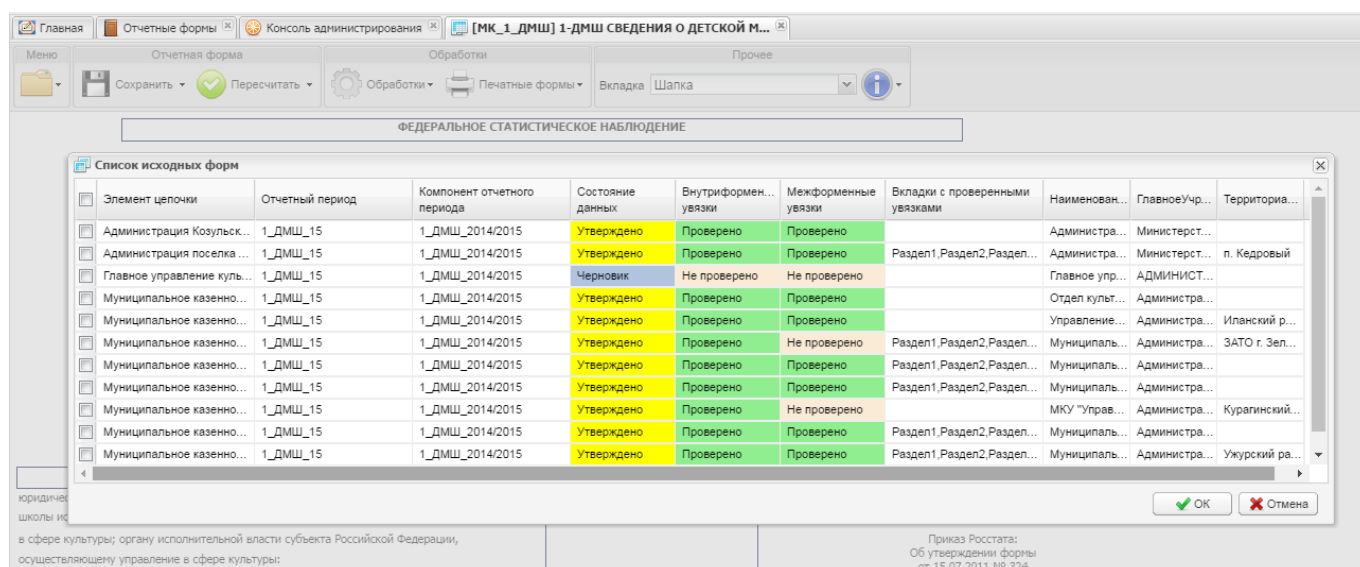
Главная | Отчетные формы | Консоль администрирования | [МК_1_ДМШ] 1-ДМШ СВЕДЕНИЯ О ДЕТСКОЙ М...

Меню | Отчетная форма | Обработки | Прочее

Сохранить | Пересчитать | Обработки | Печатные формы | Вкладка Шапка

ФЕДЕРАЛЬНОЕ СТАТИСТИЧЕСКОЕ НАБЛЮДЕНИЕ

Список исходных форм

| Элемент цепочки | Отчетный период | Компонент отчетного периода | Состояние данных | Внутриформен... увязки | Межформенные увязки | Вкладки с проверенными увязками | Наименован... | ГлавноеУчр... | Территориа... |
|---|---|---|---|---|---|---|---|---|---|
| Администрация Козульск... | 1_ДМШ_15 | 1_ДМШ_2014/2015 | Утверждено | Проверено | Проверено | | Администра... | Министерст... | |
| Администрация поселка ... | 1_ДМШ_15 | 1_ДМШ_2014/2015 | Утверждено | Проверено | Проверено | Раздел1,Раздел2,Раздел... | Администра... | Министерст... | п. Кедровый |
| Главное управление куль... | 1_ДМШ_15 | 1_ДМШ_2014/2015 | Черновик | Не проверено | Не проверено | | Главное упр... | АДМИНИСТ... | |
| Муниципальное казенно... | 1_ДМШ_15 | 1_ДМШ_2014/2015 | Утверждено | Проверено | Проверено | | Отдел культ... | Администра... | |
| Муниципальное казенно... | 1_ДМШ_15 | 1_ДМШ_2014/2015 | Утверждено | Проверено | Проверено | | Управление... | Администра... | Иланский р... |
| Муниципальное казенно... | 1_ДМШ_15 | 1_ДМШ_2014/2015 | Утверждено | Проверено | Не проверено | Раздел1,Раздел2,Раздел... | Муниципаль... | Администра... | ЗАТО г. Зел... |
| Муниципальное казенно... | 1_ДМШ_15 | 1_ДМШ_2014/2015 | Утверждено | Проверено | Проверено | Раздел1,Раздел2,Раздел... | Муниципаль... | Администра... | |
| Муниципальное казенно... | 1_ДМШ_15 | 1_ДМШ_2014/2015 | Утверждено | Проверено | Проверено | Раздел1,Раздел2,Раздел... | Муниципаль... | Администра... | |
| Муниципальное казенно... | 1_ДМШ_15 | 1_ДМШ_2014/2015 | Утверждено | Проверено | Не проверено | | МКУ "Управ... | Администра... | Курагинский... |
| Муниципальное казенно... | 1_ДМШ_15 | 1_ДМШ_2014/2015 | Утверждено | Проверено | Проверено | Раздел1,Раздел2,Раздел... | Муниципаль... | Администра... | |
| Муниципальное казенно... | 1_ДМШ_15 | 1_ДМШ_2014/2015 | Утверждено | Проверено | Проверено | Раздел1,Раздел2,Раздел... | Муниципаль... | Администра... | Ужурский ра... |

ОК | Отмена

юридичес
школы ис
в сфере культуры; органу исполнительной власти субъекта Российской Федерации, осуществляющему управление в сфере культуры:

Приказ Росстата:
Об утверждении формы
от 15.07.2011 №324